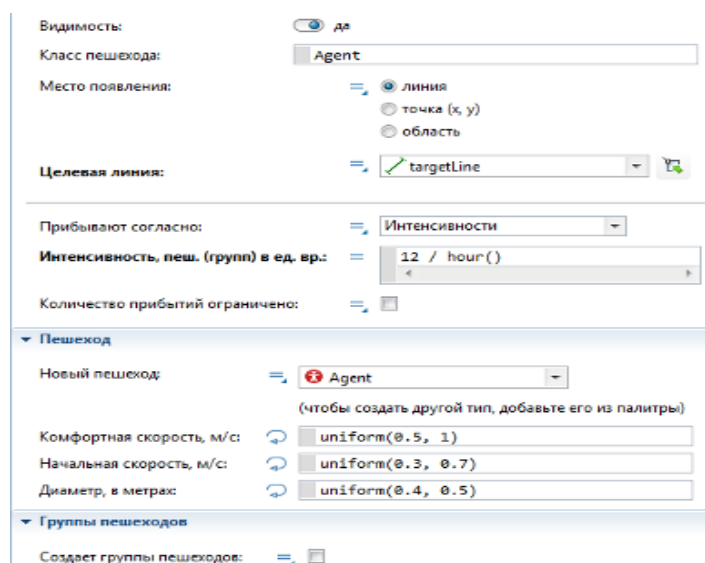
Видимость: да

Класс пешехода: Agent

Место появления: линия
точка (x, y)
область

Целевая линия: targetLine

Прибывают согласно: Интенсивности

Интенсивность, пеш. (групп) в ед. вр.: 12 / hour()

Количество прибытий ограничено:

Пешеход

Новый пешеход: Agent

(чтобы создать другой тип, добавьте его из палитры)

Комфортная скорость, м/с: uniform(0.5, 1)

Начальная скорость, м/с: uniform(0.3, 0.7)

Диаметр, в метрах: uniform(0.4, 0.5)

Группы пешеходов

Создает группы пешеходов: